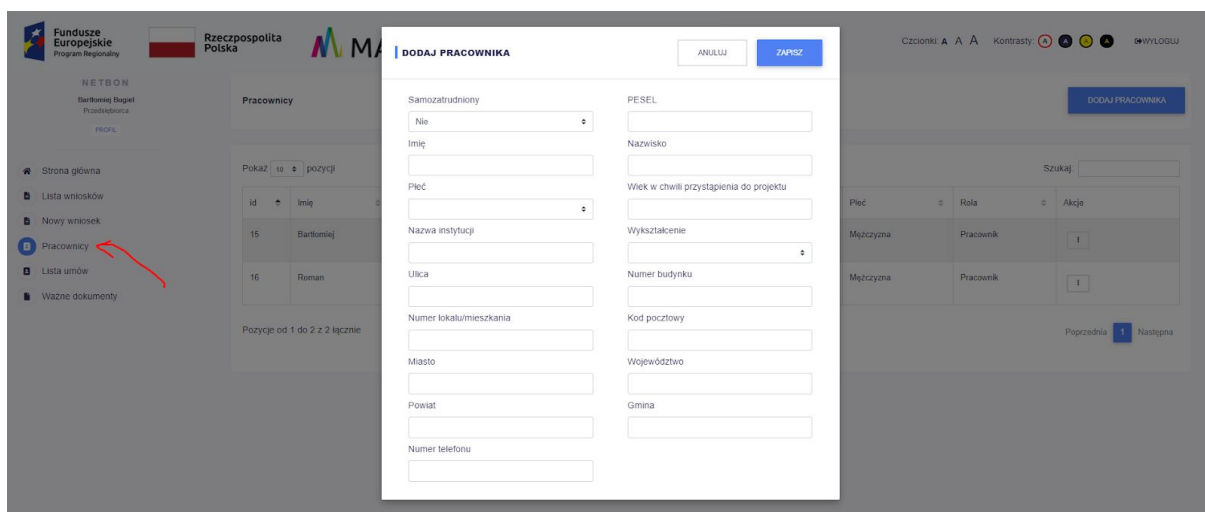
Fundusze Europejskie Program Regionalny

Rzeczpospolita Polska

MA

Czcionki: A A A Kontrasty: A A A A WYLOGUJ

NETBON
Bartłomiej Bugiel
Przedsiębiorca
PROFIL

Strona główna
Lista wniosków
Nowy wniosek
Pracownicy
Lista umów
Ważne dokumenty

Pracownicy

DODAJ PRACOWNIKA

Pokaż 10 pozycji

Szukaj

| id | Imię | Płeć | Rola | Akcje |
|---|---|---|---|---|
| 15 | Bartłomiej | Mężczyzna | Pracownik | I |
| 16 | Roman | Mężczyzna | Pracownik | I |

Pozycje od 1 do 2 z 2 łącznie

Poprzednia 1 Następna

DODAJ PRACOWNIKA

ANULUJ ZAPISZ

Samozatrudniony
Nie

PESEL

Imię

Nazwisko

Płeć

Wiek w chwili przystąpienia do projektu

Nazwa instytucji

Wykształcenie

Ulica

Numer budynku

Numer lokalu/mieszkania

Kod pocztowy

Miasto

Województwo

Powiat

Gmina

Numer telefonu